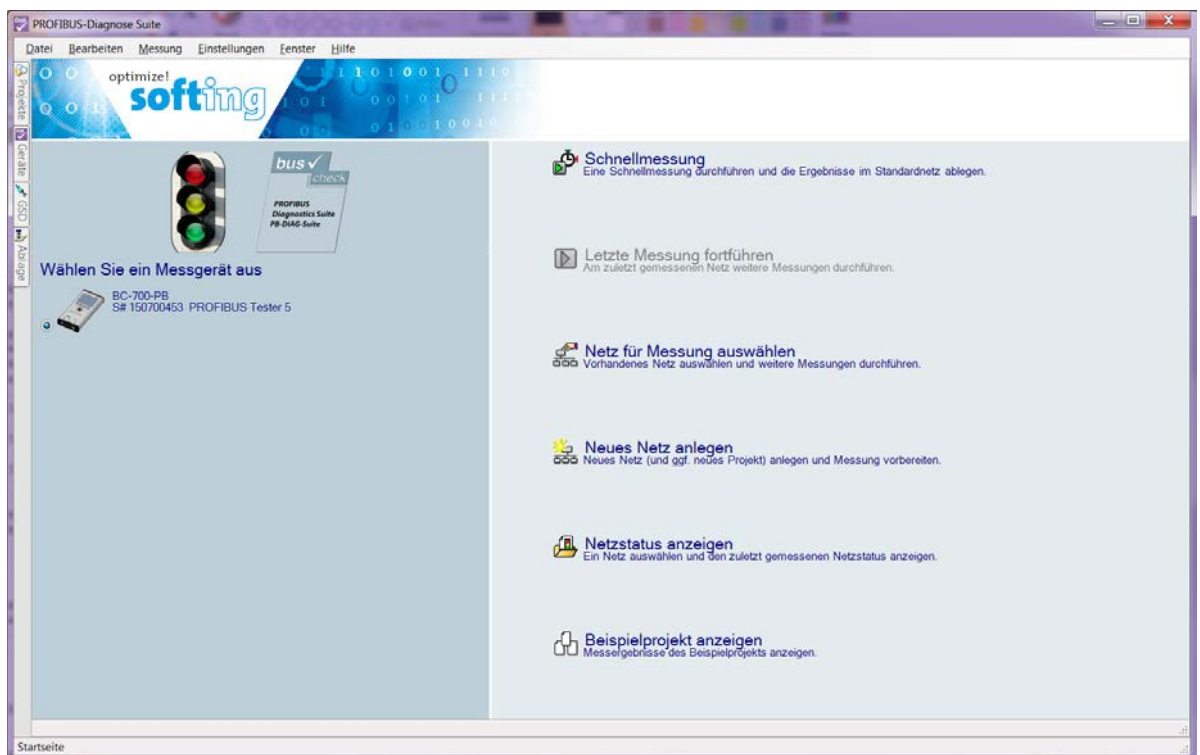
PROFIBUS-Diagnose Suite

Datei Bearbeiten Messung Einstellungen Fenster Hilfe

Projekte Geräte GSD Ablage

optimize! softing

1 1 0 1 0 0 1 1 1 1 0

bus ✓ check

PROFIBUS Diagnostics Suite PB-DIAG-Suite

Wählen Sie ein Messgerät aus

BC-700-PB
S# 150700453 PROFIBUS Tester 5

Schnellmessung
Eine Schnellmessung durchführen und die Ergebnisse im Standardnetz ablegen.

Letzte Messung fortführen
Am zuletzt gemessenen Netz weitere Messungen durchführen.

Netz für Messung auswählen
Vorhandenes Netz auswählen und weitere Messungen durchführen.

Neues Netz anlegen
Neues Netz (und ggf. neues Projekt) anlegen und Messung vorbereiten.

Netzstatus anzeigen
Ein Netz auswählen und den zuletzt gemessenen Netzstatus anzeigen.

Beispielprojekt anzeigen
Messergebnisse des Beispielprojekts anzeigen.

Startseite